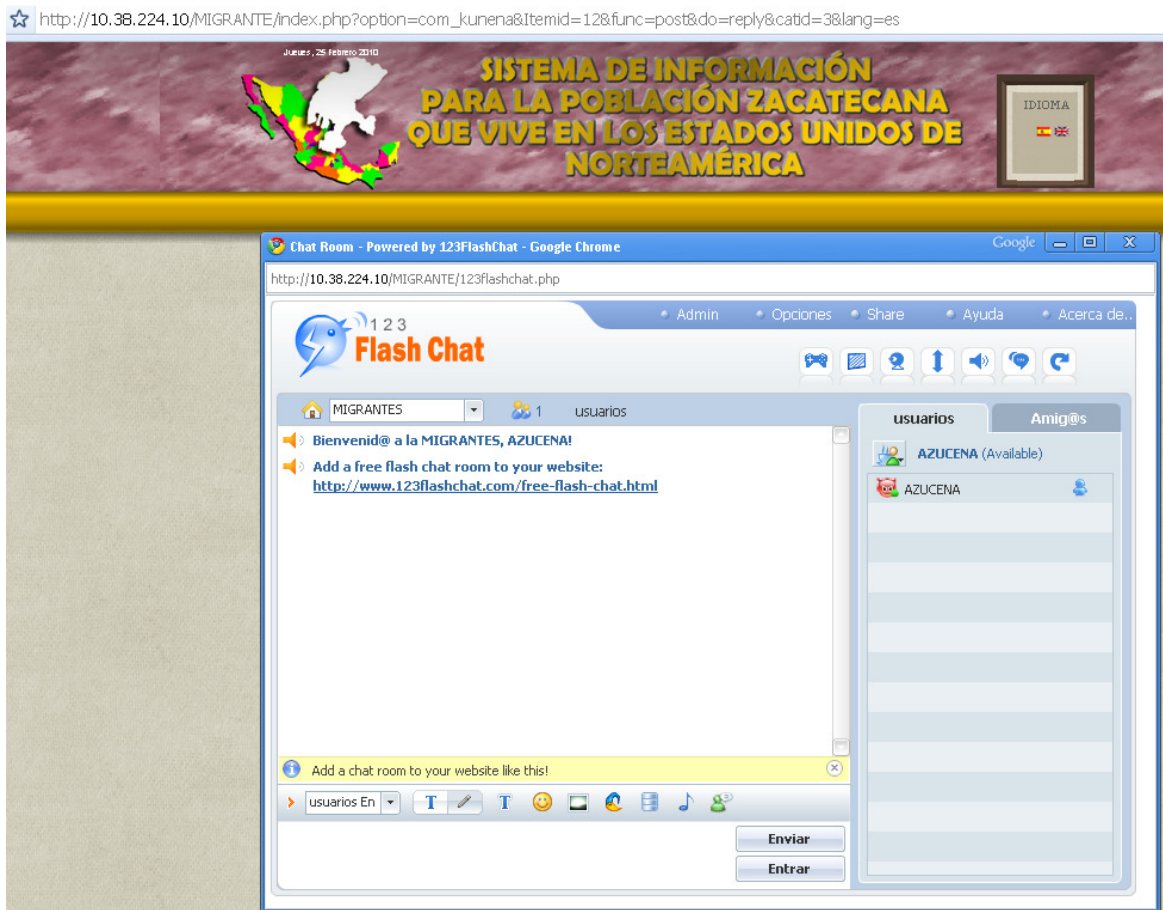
http://10.38.224.10/MIGRANTE/index.php?option=com_kunena&Itemid=12&func=post&do=reply&catid=3&lang=es

Jueves, 25 Febrero 2010

SISTEMA DE INFORMACIÓN PARA LA POBLACIÓN ZACATECANA QUE VIVE EN LOS ESTADOS UNIDOS DE NORTEAMÉRICA

IDIOMA

Chat Room - Powered by 123FlashChat - Google Chrome

Google

http://10.38.224.10/MIGRANTE/123flashchat.php

Admin Opciones Share Ayuda Acerca de..

123 Flash Chat

MIGRANTES 1 usuarios

Bienvenid@ a la MIGRANTES, AZUCENA!

Add a free flash chat room to your website:
http://www.123flashchat.com/free-flash-chat.html

Add a chat room to your website like this!

usuarios En

Enviar
Entrar

usuarios Amig@s

AZUCENA (Available)

AZUCENA